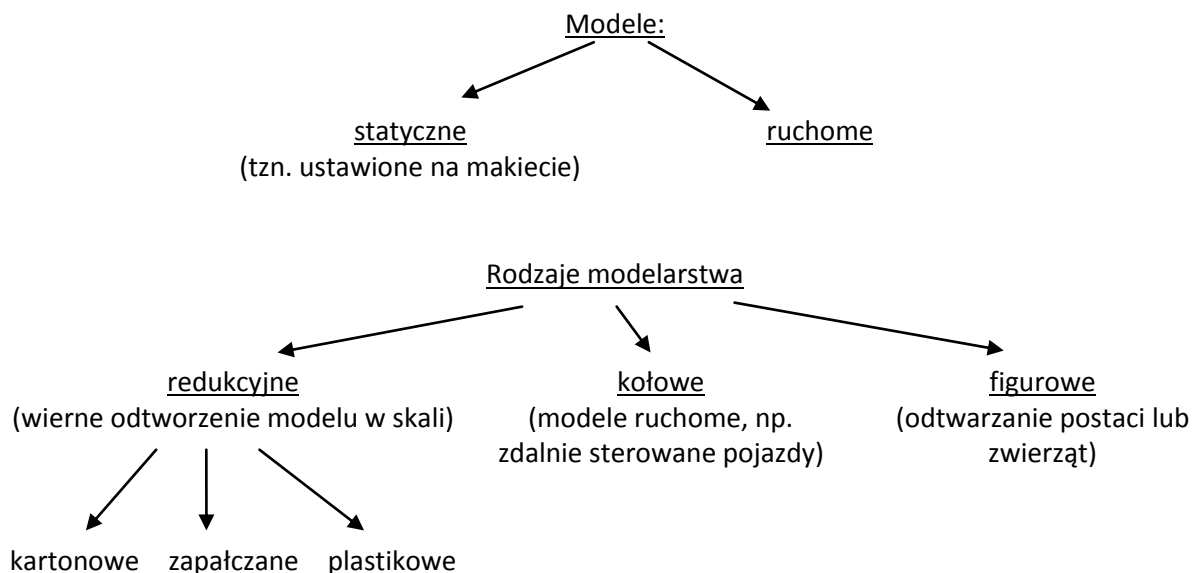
Modele:

statyczne
(tzn. ustawione na makiecie)

ruchome

Rodzaje modelarstwa

redukcyjne
(wierne odtworzenie modelu w skali)

kołowe
(modele ruchome, np. zdalnie sterowane pojazdy)

figurowe
(odtwarzanie postaci lub zwierząt)

kartonowe

zapałczane

plastikowe